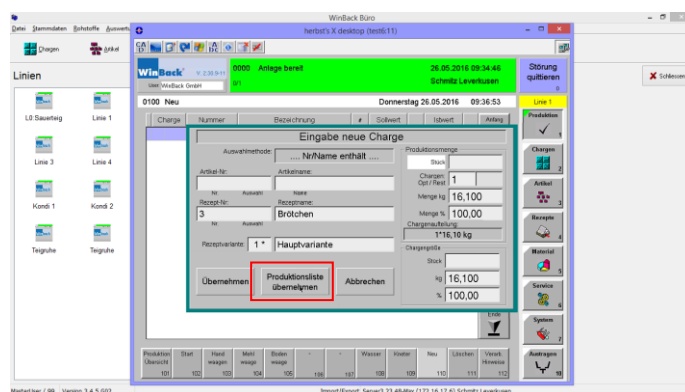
WinBack Büro

Datei Stammdaten Rohstoffe Auswert

Chargen Artikel

Linien

L0:Sauerteig Linie 1

Linie 3 Linie 4

Kondi 1 Kondi 2

Teigruhe Teigruhe

Schliessen

herbst's X desktop (testli11)

WinBack V 2.38.9.11

User WinBack GmbH

0000 Anlage bereit

9/1

26.05.2016 09:34:46

Schmitz Leverkusen

Störung quittieren

0100 Neu

Donnerstag 26.05.2016 09:36:53

Linie 1

Charge Nummer Bezeichnung # Sollwert Istwert Anfang

Produktion

Chargen

Artikel

Rezepte

Material

Service

System

Austragen

Eingabe neue Charge

Auswahlmethode: .... Nr/Name enthält ....

Artikel-Nr: Artikelname:

Nr Auswahl Name

Rezept-Nr: Rezeptname:

3 Brötchen

Nr Auswahl Name

Rezeptvariante: 1 * Hauptvariante

Produktionsmenge

Stück

Chargen Opt / Rest 1

Menge kg 16,100

Menge % 100,00

Chargenaufteilung:

1*16,10 kg

Chargengröße

Stück

kg 16,100

% 100,00

Übernehmen

Produktionsliste übernehmen

Abbrechen

Ende

Produktion Übersicht 101 Start 102 Hand wiegen 103 Mehl waage 104 Boden waage 105 - 106 - 107 Wasser 108 Kleber 109 Neu 110 Löschen 111 Verak Hinweise 112

Meldeklasse / 99 Version 3.4.5.602

Import/Export: Server3 23:48:49ev (172.16.17.6) Schmitz Leverkusen